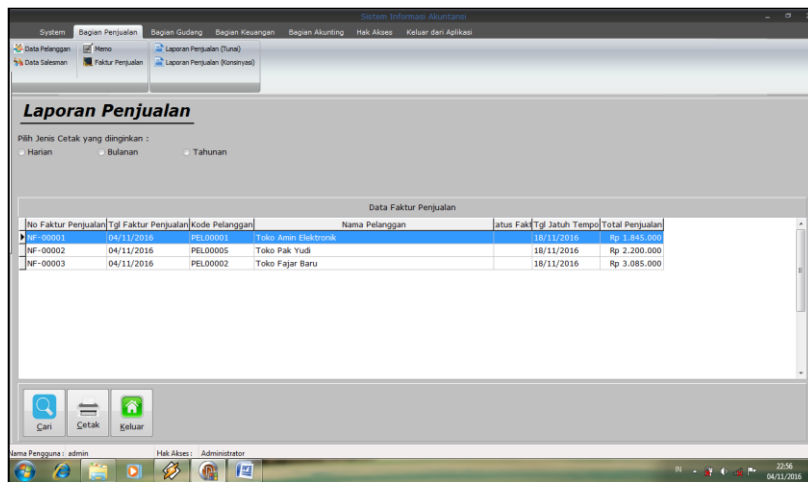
Sistem Informasi Akuntansi

System | Bagian Penjualan | Bagian Gudang | Bagian Keuangan | Bagian Akunting | Hak Akses | Keluar dari Aplikasi

Data Pelanggan
Data Salesman
Memo
Faktur Penjualan
Laporan Penjualan (Tunai)
Laporan Penjualan (Konsinyasi)

Laporan Penjualan

Pilih Jenis Cetak yang diinginkan :
Harian
Bulanan
Tahunan

Data Faktur Penjualan

| No Faktur Penjualan | Tgl Faktur Penjualan | Kode Pelanggan | Nama Pelanggan | atus Fakt | Tgl Jatuh Tempo | Total Penjualan |
|---|---|---|---|---|---|---|
| NF-00001 | 04/11/2016 | PEL00001 | Toko Amin Elektronik | | 18/11/2016 | Rp 1.845.000 |
| NF-00002 | 04/11/2016 | PEL00005 | Toko Pak Yudi | | 18/11/2016 | Rp 2.200.000 |
| NF-00003 | 04/11/2016 | PEL00002 | Toko Fajar Baru | | 18/11/2016 | Rp 3.085.000 |

Cari
Cetak
Keluar

Nama Pengguna : admin
Hak Akses : Administrator

IN
22:56
04/11/2016